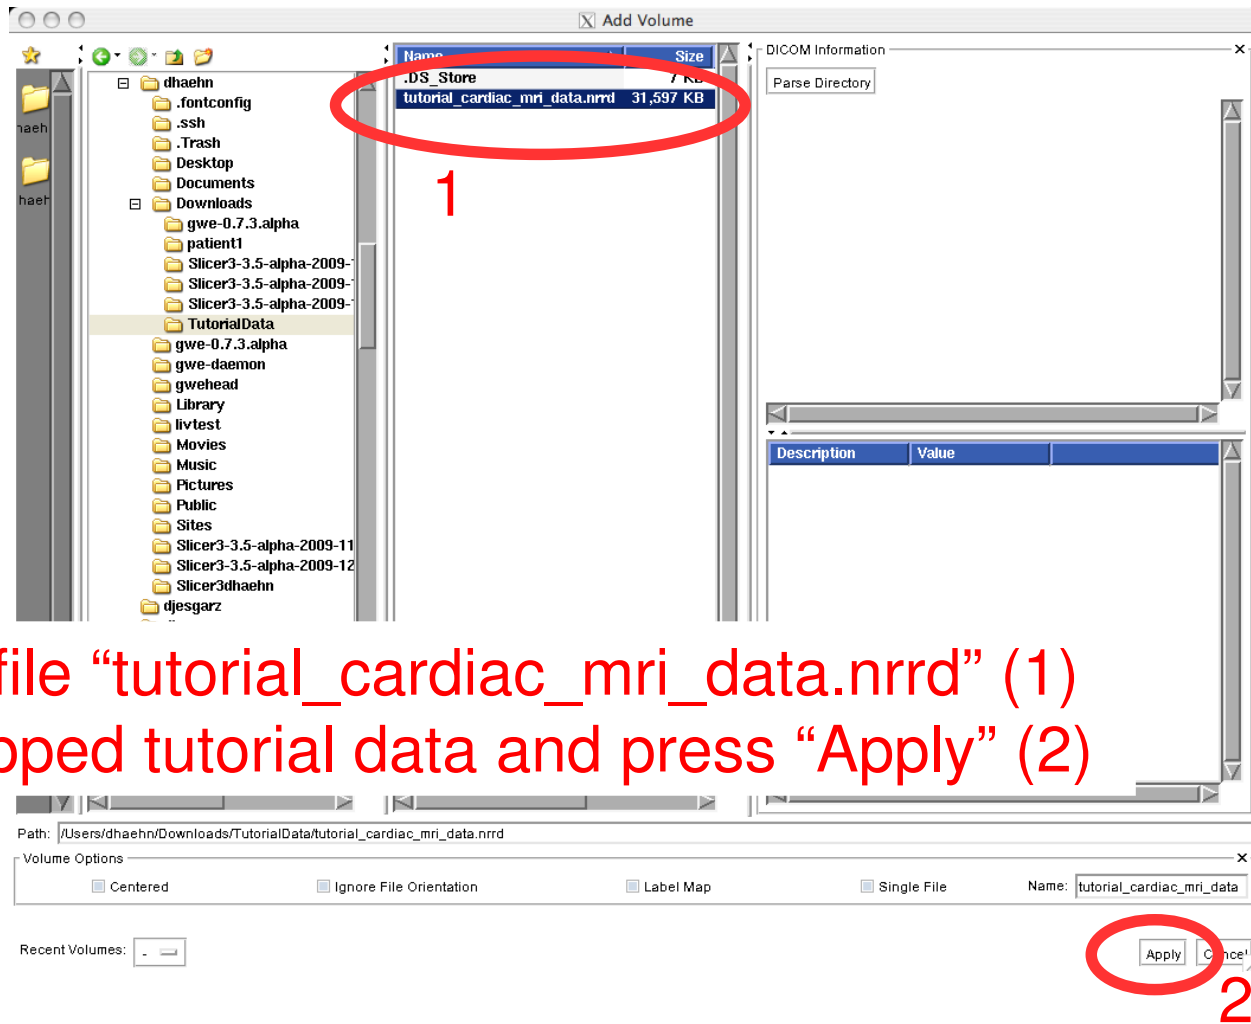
Add Volume

haeh
haeh

dhaehn
.fontconfig
.ssh
.Trash
Desktop
Documents
Downloads
gwe-0.7.3.alpha
patient1
Slicer3-3.5-alpha-2009-
Slicer3-3.5-alpha-2009-
Slicer3-3.5-alpha-2009-
TutorialData
gwe-0.7.3.alpha
gwe-daemon
gwehead
Library
livtest
Movies
Music
Pictures
Public
Sites
Slicer3-3.5-alpha-2009-11
Slicer3-3.5-alpha-2009-12
Slicer3dhaehn
djesgarz

| Name | Size |
|---|---|
| .DS_Store | 7 KB |
| tutorial_cardiac_mri_data.nrrd | 31,597 KB |

1

DICOM Information
Parse Directory

| Description | Value |
|---|---|

file “tutorial_cardiac_mri_data.nrrd” (1)
pped tutorial data and press “Apply” (2)

Path: /Users/dhaehn/Downloads/TutorialData/tutorial_cardiac_mri_data.nrrd
Volume Options
Centered Ignore File Orientation Label Map Single File Name: tutorial_cardiac_mri_data

Recent Volumes: -

Apply C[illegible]ncel

2